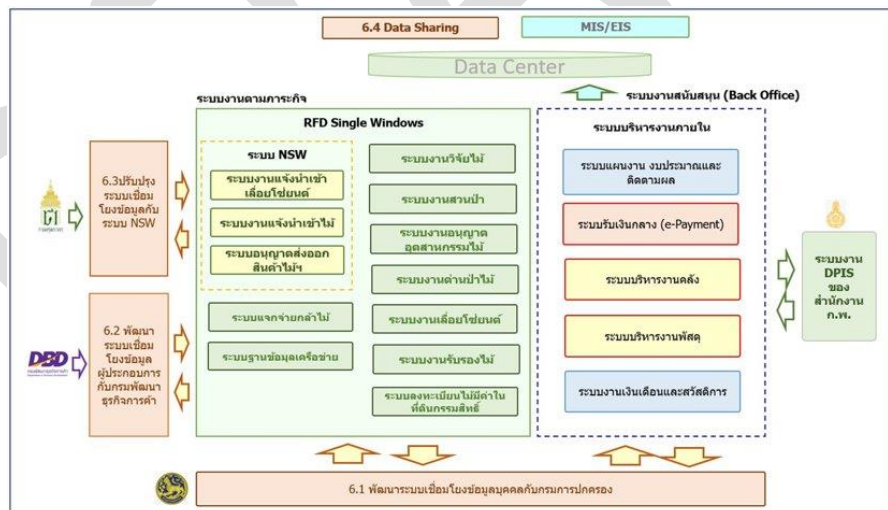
6.4 Data Sharing

MIS/EIS

Data Center

ระบบงานตามภารกิจ

ระบบงานสนับสนุน (Back Office)

RFD Single Windows

ระบบ NSW

ระบบงานแจ้งนำเข้าเลื่อยโซ่ยนต์

ระบบงานแจ้งนำเข้าไม้

ระบบอนุญาตส่งออกสินค้าไม้ฯ

ระบบแจกจ่ายกล้าไม้

ระบบฐานข้อมูลเครือข่าย

ระบบงานวิจัยไม้

ระบบงานสวนป่า

ระบบงานอนุญาตอุตสาหกรรมไม้

ระบบงานด่านป่าไม้

ระบบงานเลื่อยโซ่ยนต์

ระบบงานรับรองไม้

ระบบลงทะเบียนไม้มีค่าในที่ดินกรรมสิทธิ์

ระบบบริหารงานภายใน

ระบบแผนงาน งบประมาณและติดตามผล

ระบบรับเงินกลาง (e-Payment)

ระบบบริหารงานคลัง

ระบบบริหารงานพัสดุ

ระบบงานเงินเดือนและสวัสดิการ

6.3ปรับปรุงระบบเชื่อมโยงข้อมูลกับระบบ NSW

6.2 พัฒนาระบบเชื่อมโยงข้อมูลผู้ประกอบการกับกรมพัฒนาธุรกิจการค้า

DBD

ระบบงาน DPIS ของสำนักงาน ก.พ.

6.1 พัฒนาระบบเชื่อมโยงข้อมูลบุคคลกับกรมการปกครอง